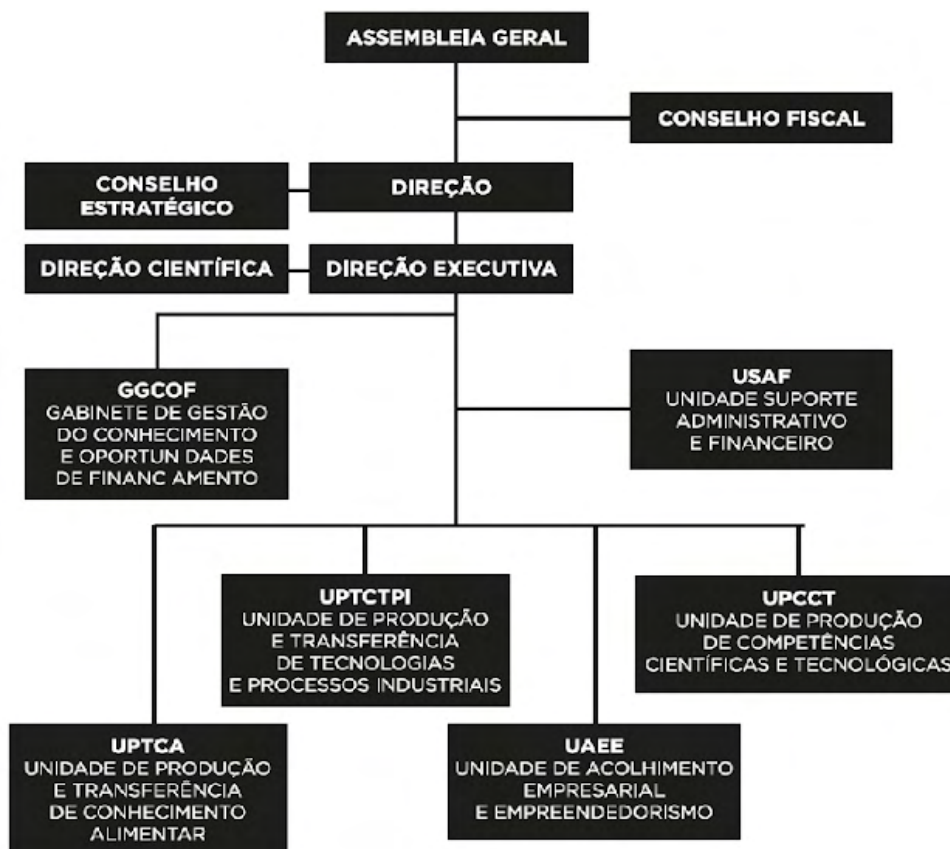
ASSEMBLEIA GERAL

CONSELHO FISCAL

CONSELHO ESTRATÉGICO

DIREÇÃO

DIREÇÃO CIENTÍFICA

DIREÇÃO EXECUTIVA

GGCOF
GABINETE DE GESTÃO DO CONHECIMENTO E OPORTUN DADES DE FINANC AMENTO

USAF
UNIDADE SUPORTE ADMINISTRATIVO E FINANCEIRO

UPTCTPI
UNIDADE DE PRODUÇÃO E TRANSFERÊNCIA DE TECNOLOGIAS E PROCESSOS INDUSTRIAIS

UPCCT
UNIDADE DE PRODUÇÃO DE COMPETÊNCIAS CIENTÍFICAS E TECNOLÓGICAS

UPTCA
UNIDADE DE PRODUÇÃO E TRANSFERÊNCIA DE CONHECIMENTO ALIMENTAR

UAEE
UNIDADE DE ACOLHIMENTO EMPRESARIAL E EMPREENDEDORISMO